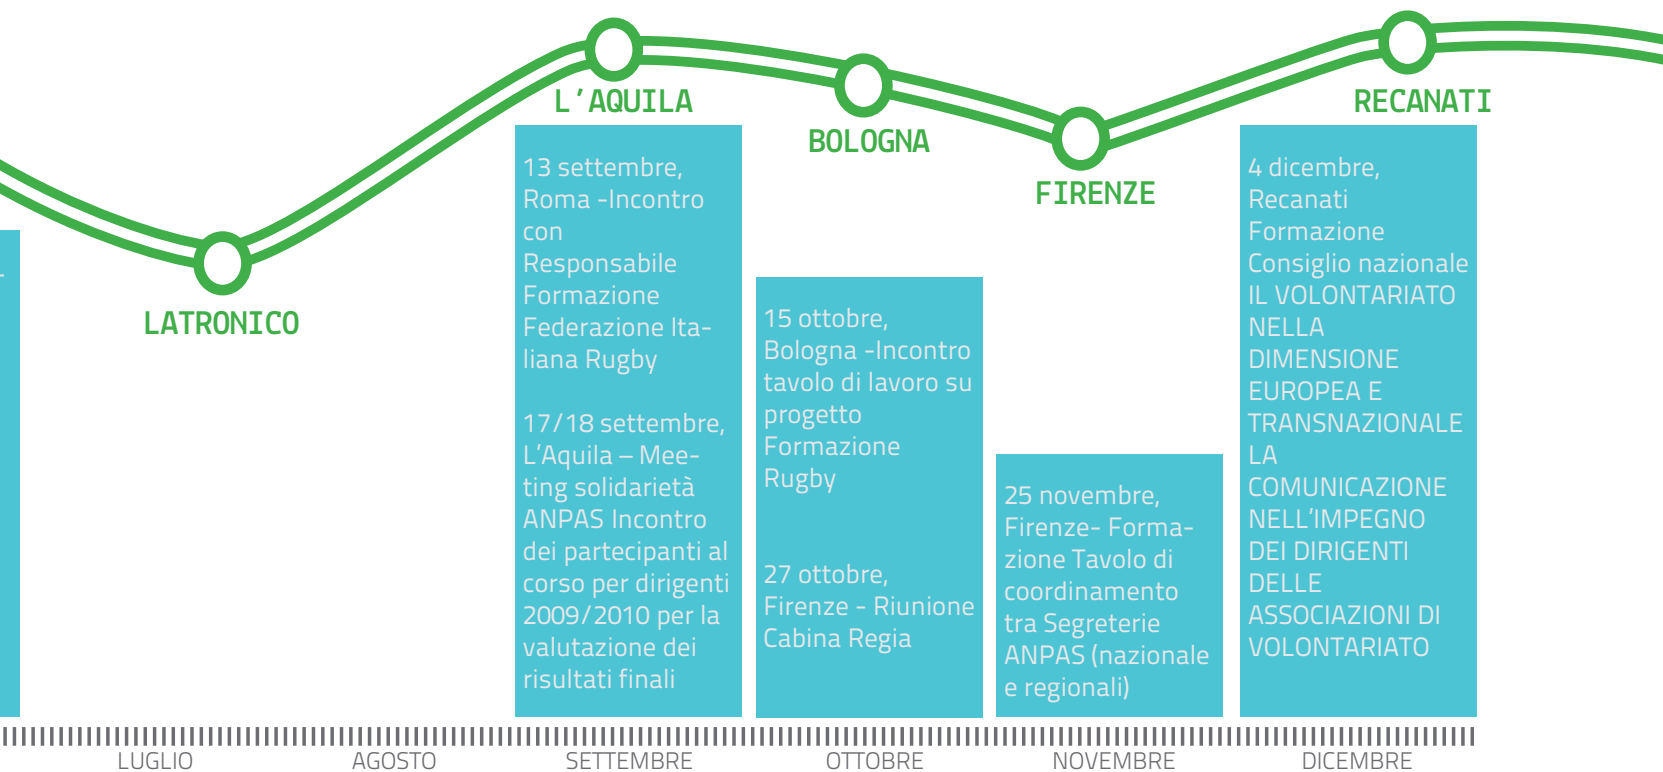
L'AQUILA

BOLOGNA

FIRENZE

RECANATI

LATRONICO

13 settembre, Roma -Incontro con Responsabile Formazione Federazione Italiana Rugby

17/18 settembre, L'Aquila – Meeting solidarietà ANPAS Incontro dei partecipanti al corso per dirigenti 2009/2010 per la valutazione dei risultati finali

15 ottobre, Bologna -Incontro tavolo di lavoro su progetto Formazione Rugby

27 ottobre, Firenze - Riunione Cabina Regia

25 novembre, Firenze- Formazione Tavolo di coordinamento tra Segreterie ANPAS (nazionale e regionali)

4 dicembre, Recanati Formazione Consiglio nazionale IL VOLONTARIATO NELLA DIMENSIONE EUROPEA E TRANSNAZIONALE LA COMUNICAZIONE NELL'IMPEGNO DEI DIRIGENTI DELLE ASSOCIAZIONI DI VOLONTARIATO

LUGLIO AGOSTO SETTEMBRE OTTOBRE NOVEMBRE DICEMBRE